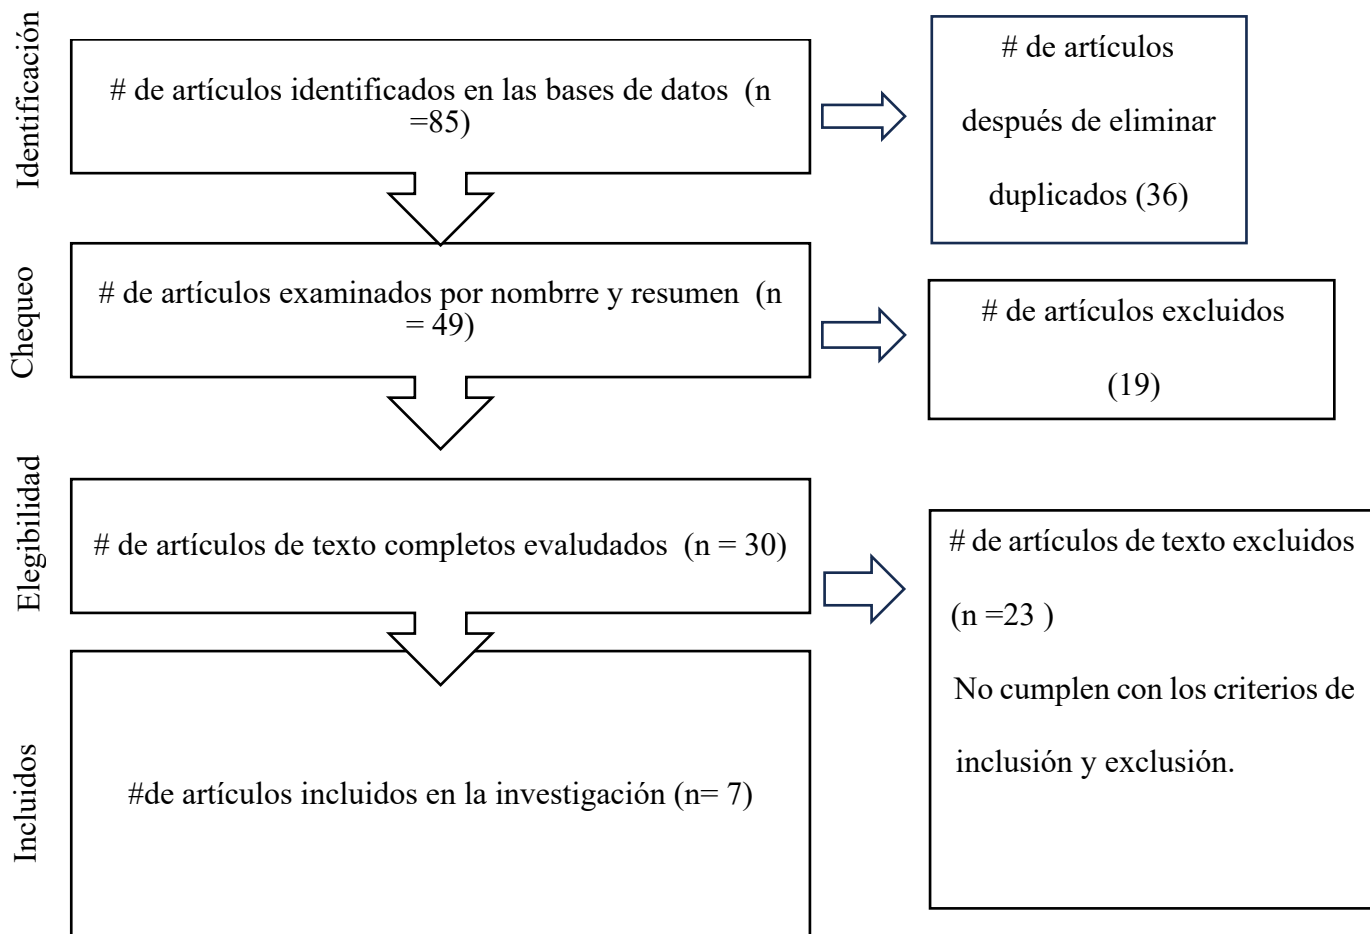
Identificación

# de artículos identificados en las bases de datos (n =85)

# de artículos después de eliminar duplicados (36)

Chequeo

# de artículos examinados por nombrre y resumen (n = 49)

# de artículos excluidos (19)

Elegibilidad

# de artículos de texto completos evaluados (n = 30)

# de artículos de texto excluidos (n =23 )

No cumplen con los criterios de inclusión y exclusión.

Incluidos

#de artículos incluidos en la investigación (n= 7)